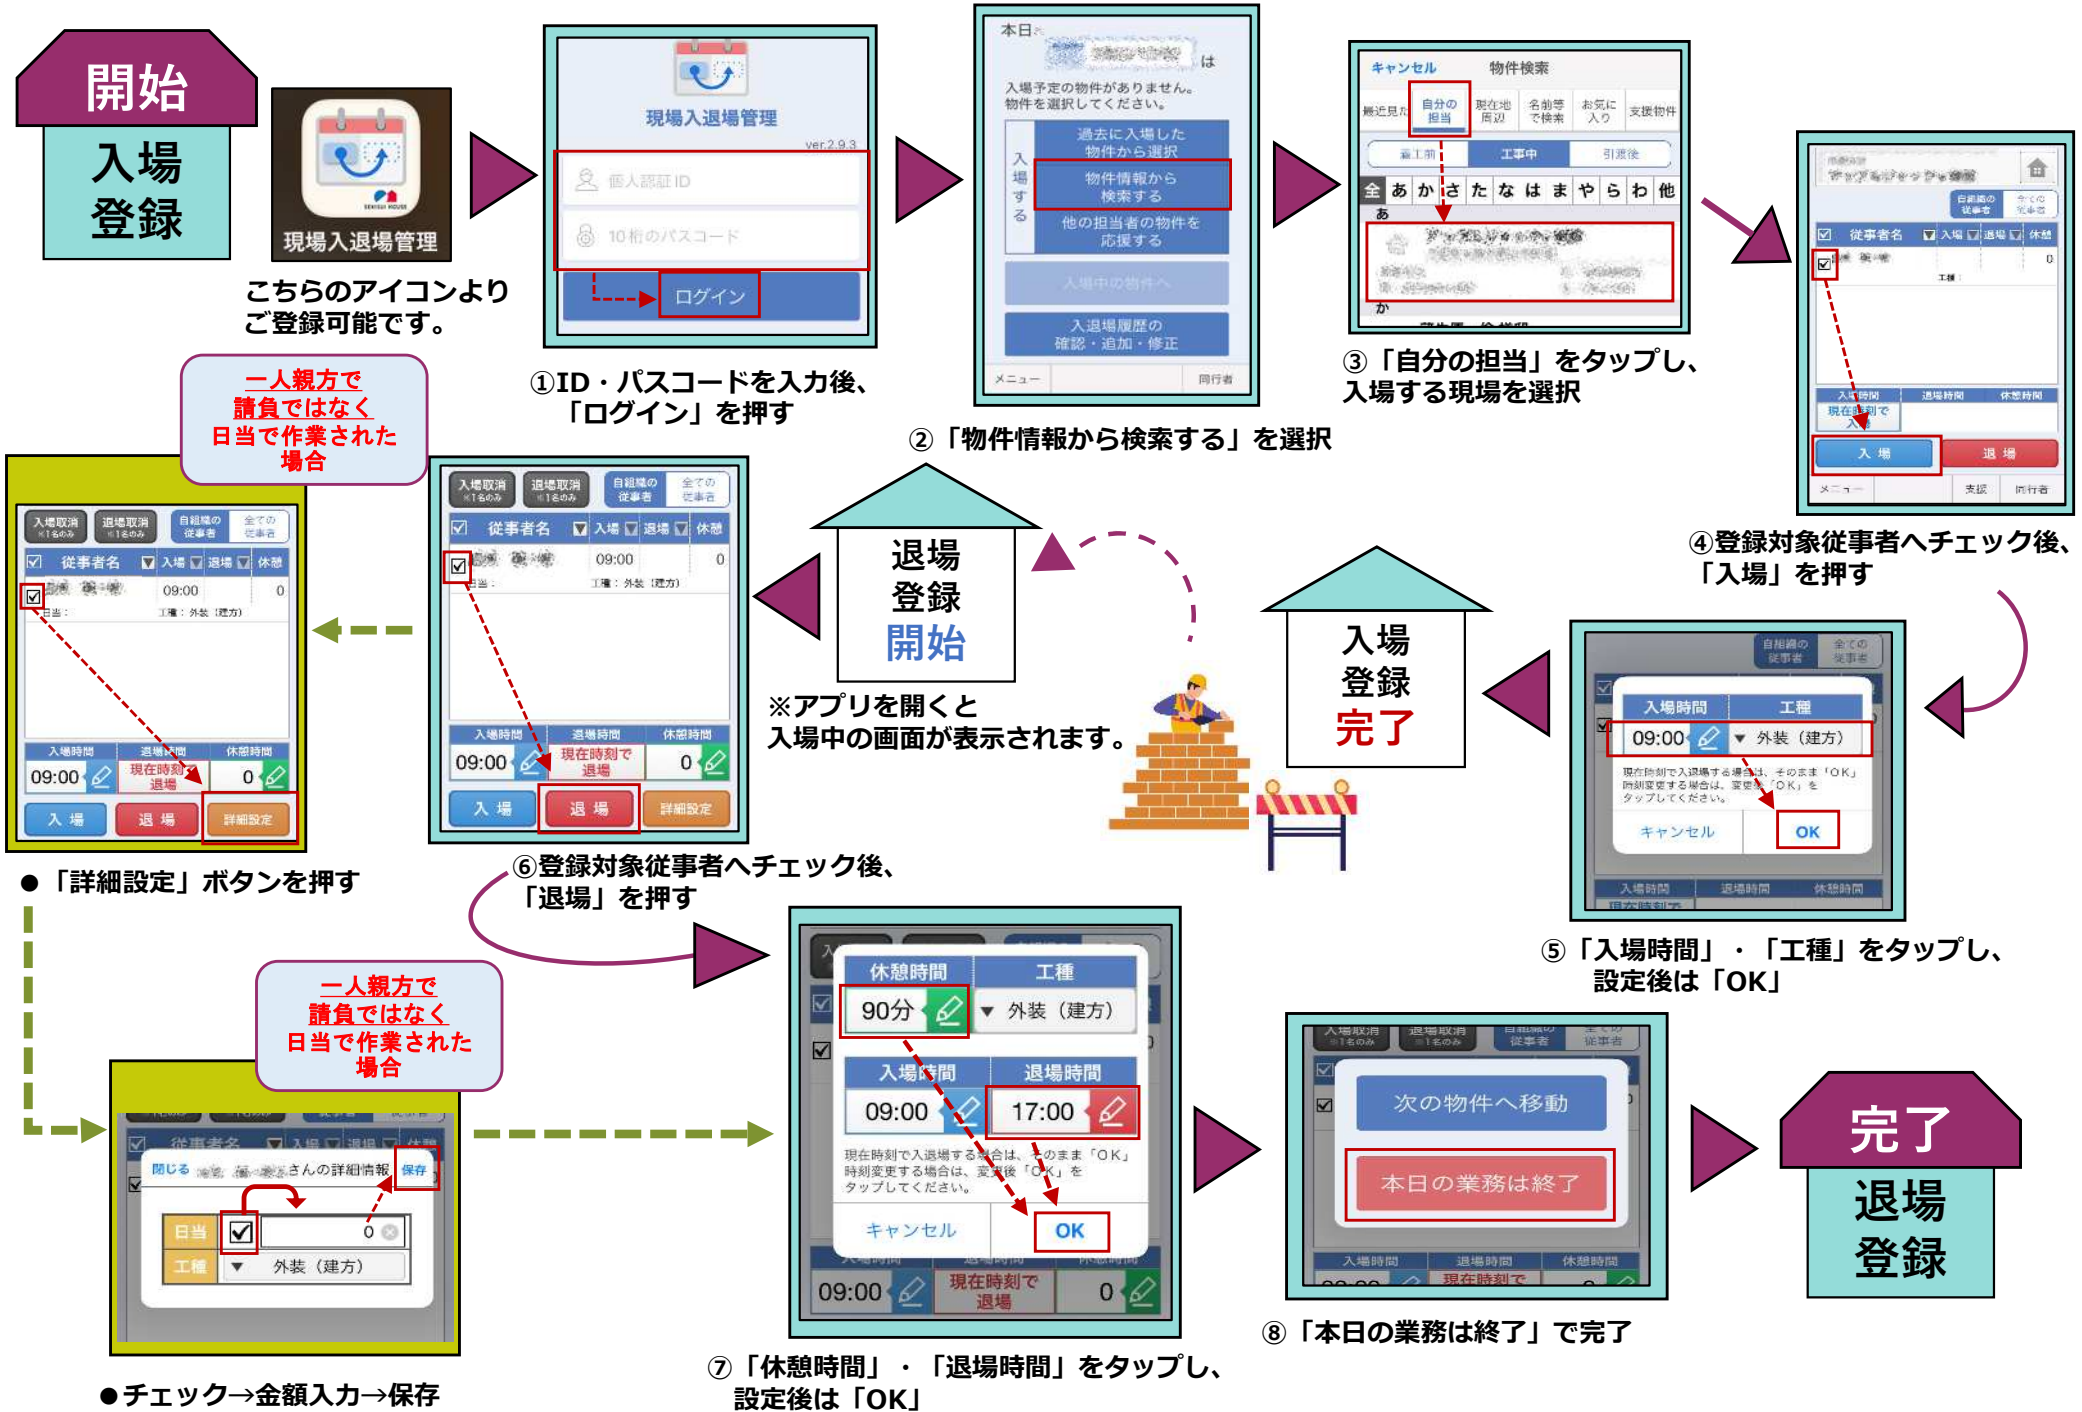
開始

入場
登録

現場入退場管理

こちらのアイコンより
ご登録可能です。

現場入退場管理
ver.2.9.3
個人認証ID
10桁のパスコード
ログイン

①ID・パスコードを入力後、
「ログイン」を押す

本日 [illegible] は
入場予定の物件がありません。
物件を選択してください。
入場する
過去に入場した物件から選択
物件情報から検索する
他の担当者の物件を応援する
入場中の物件へ
入退場履歴の確認・追加・修正
メニュー
同行者

②「物件情報から検索する」を選択

キャンセル　物件検索
最近見た　自分の担当　現在地周辺　名前等で検索　お気に入り　支援物件
着工前　工事中　引渡後
全 あ か さ た な は ま や ら わ 他
あ
か

③「自分の担当」をタップし、
入場する現場を選択

自組織の従業者　全ての従業者
従業者名　入場　退場　休憩
0
工種：
入場時間　退場時間　休憩時間
現在時刻で入場
入 場　退 場
メニュー　支援　同行者

④登録対象従事者へチェック後、
「入場」を押す

一人親方で
請負ではなく
日当で作業された
場合

入場取消 ※1名のみ　退場取消 ※1名のみ　自組織の従事者　全ての従事者
従事者名　入場　退場　休憩
09:00　0
日当：
工種：外装（建方）
入場時間　退場時間　休憩時間
09:00　現在時刻で退場　0
入 場　退 場　詳細設定

●「詳細設定」ボタンを押す

入場取消 ※1名のみ　退場取消 ※1名のみ　自組織の従事者　全ての従事者
従事者名　入場　退場　休憩
09:00　0
日当：
工種：外装（建方）
入場時間　退場時間　休憩時間
09:00　現在時刻で退場　0
入 場　退 場　詳細設定

⑥登録対象従事者へチェック後、
「退場」を押す

退場
登録
開始

※アプリを開くと
入場中の画面が表示されます。

入場
登録
完了

自組織の従事者　全ての従事者
入場時間　工種
09:00　外装（建方）
現在時刻で入場する場合は、そのまま「OK」
時刻変更する場合は、変更後「OK」を
タップしてください。
キャンセル　OK
入場時間　退場時間　休憩時間

⑤「入場時間」・「工種」をタップし、
設定後は「OK」

一人親方で
請負ではなく
日当で作業された
場合

閉じる さんの詳細情報 保存
日当　0
工種　外装（建方）

●チェック→金額入力→保存

休憩時間　工種
90分　外装（建方）
入場時間　退場時間
09:00　17:00
現在時刻で入退場する場合は、そのまま「OK」
時刻変更する場合は、変更後「OK」を
タップしてください。
キャンセル　OK
09:00　現在時刻で退場　0

⑦「休憩時間」・「退場時間」をタップし、
設定後は「OK」

次の物件へ移動
本日の業務は終了

⑧「本日の業務は終了」で完了

完了
退場
登録